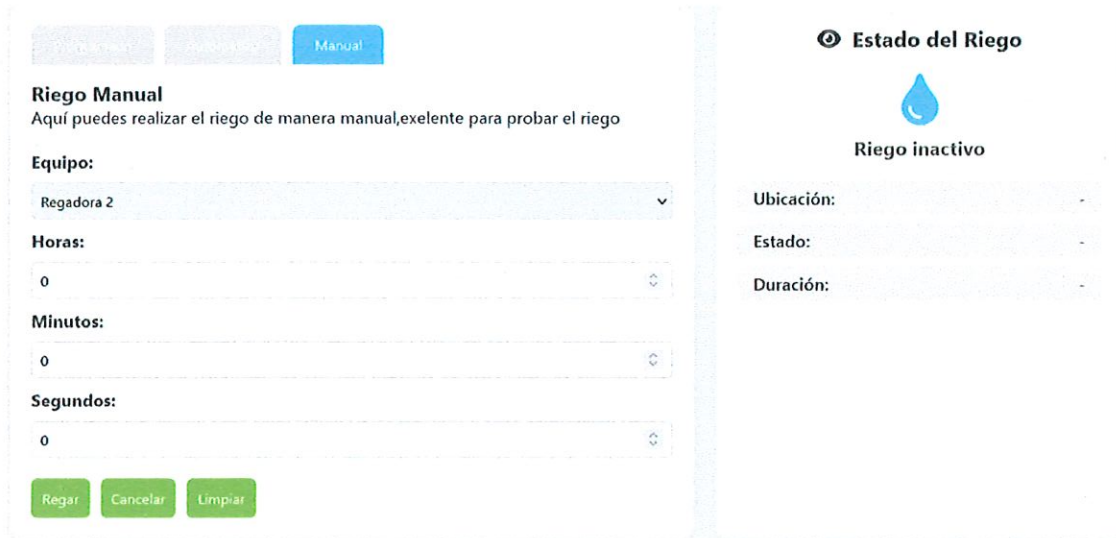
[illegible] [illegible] Manual

Riego Manual
Aquí puedes realizar el riego de manera manual,exelente para probar el riego

Equipo:
Regadora 2

Horas:
0

Minutos:
0

Segundos:
0

Regar Cancelar Limpiar

Estado del Riego

Riego inactivo

Ubicación: -
Estado: -
Duración: -